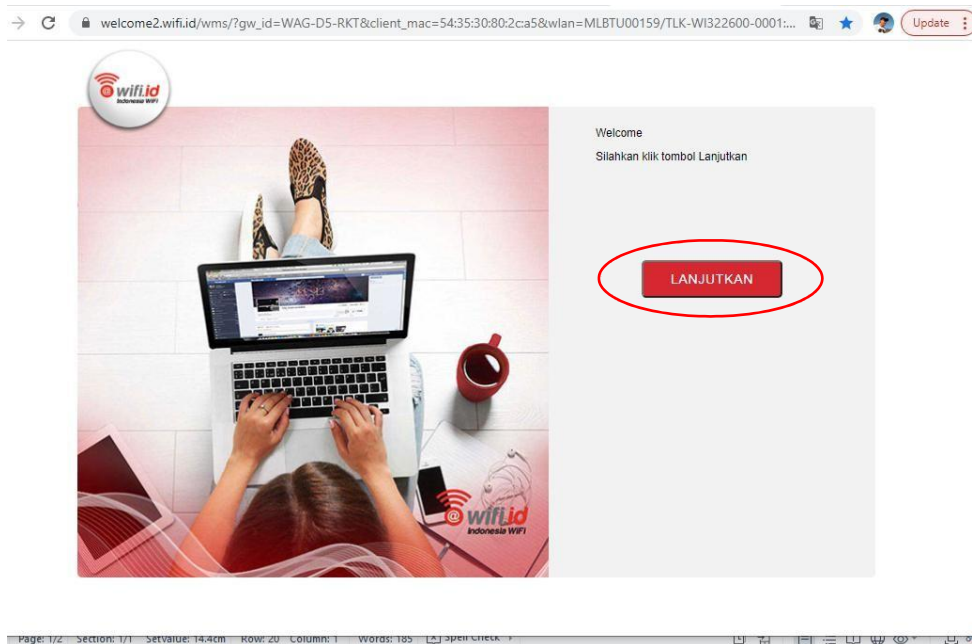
welcome2.wifi.id/wms/?gw_id=WAG-D5-RKT&client_mac=54:35:30:80:2c:a5&wlan=MLBTU00159/TLK-WI322600-0001:...

Update

@wifi.id
Indonesia WiFi

Welcome

Silahkan klik tombol Lanjutkan

LANJUTKAN

@wifi.id
Indonesia WiFi

Page: 1/2 Section: 1/1 SetValue: 14.4cm Row: 20 Column: 1 Words: 185 Spell Check